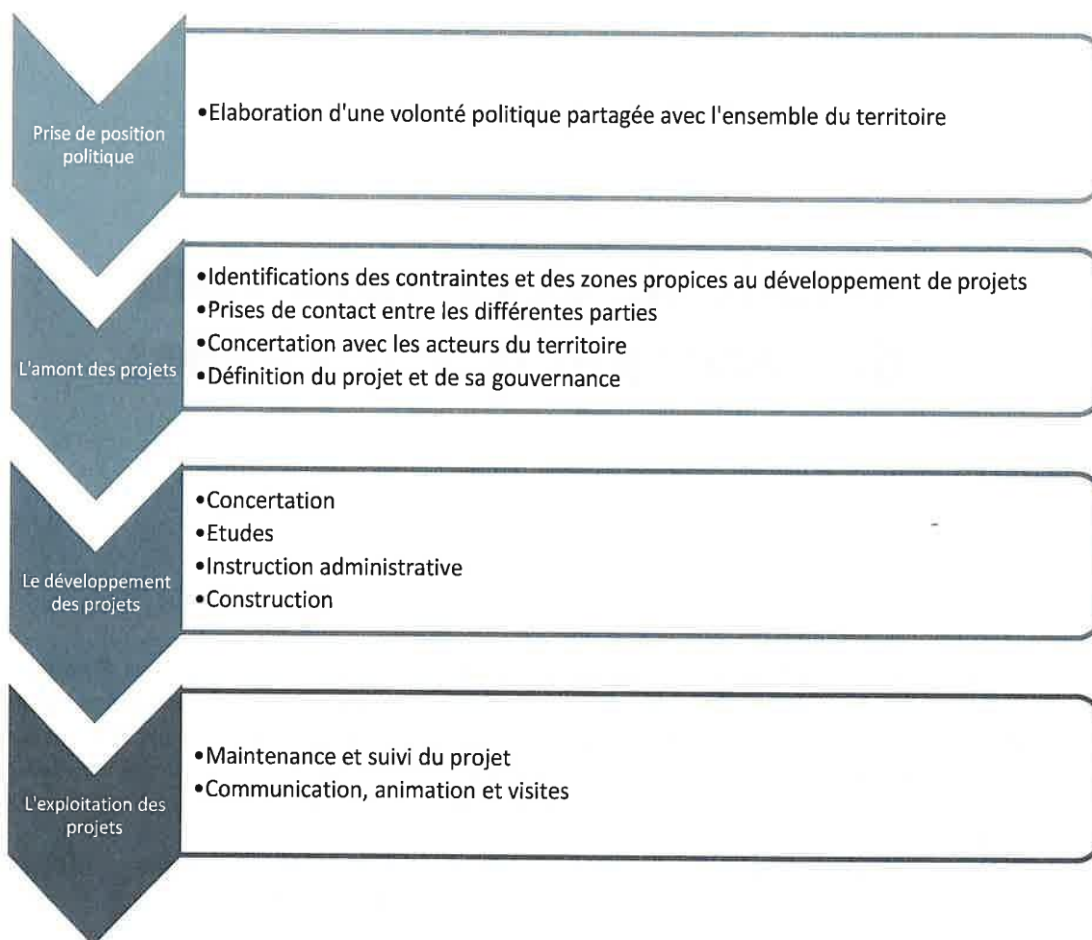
Prise de position politique

•Elaboration d'une volonté politique partagée avec l'ensemble du territoire

L'amont des projets

•Identifications des contraintes et des zones propices au développement de projets
•Prises de contact entre les différentes parties
•Concertation avec les acteurs du territoire
•Définition du projet et de sa gouvernance

Le développement des projets

•Concertation
•Etudes
•Instruction administrative
•Construction

L'exploitation des projets

•Maintenance et suivi du projet
•Communication, animation et visites